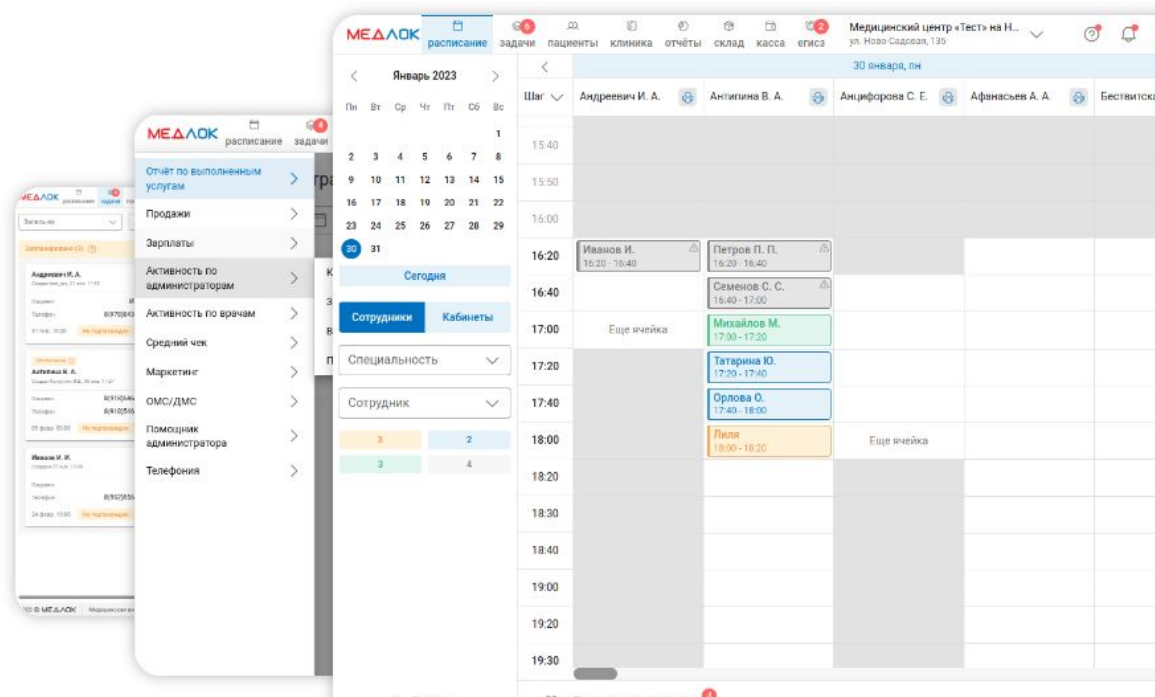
МЕДЛОК расписание задачи 6 пациенты клиника отчёты склад касса 2 егисз Медицинский центр «Тест» на Н... ул. Ново-Садовая, 135

Январь 2023

| Пн | Вт | Ср | Чт | Пт | Сб | Вс |
|---|---|---|---|---|---|---|
| | | | | | | 1 |
| 2 | 3 | 4 | 5 | 6 | 7 | 8 |
| 9 | 10 | 11 | 12 | 13 | 14 | 15 |
| 16 | 17 | 18 | 19 | 20 | 21 | 22 |
| 23 | 24 | 25 | 26 | 27 | 28 | 29 |
| 30 | 31 | | | | | |

Сегодня

Сотрудники Кабинеты

Специальность

Сотрудник

3 2 3 4

30 января, пн

Шаг Андреевич И. А. Антипина В. А. Анциферова С. Е. Афанасьев А. А. Бествитска

15:40
15:50
16:00
16:20 Иванов И. 16:20 - 16:40 Петров П. П. 16:20 - 16:40
16:40 Семенов С. С. 16:40 - 17:00
17:00 Еще ячейка Михайлов М. 17:00 - 17:20
17:20 Татарина Ю. 17:20 - 17:40
17:40 Орлова О. 17:40 - 18:00
18:00 Лиля 18:00 - 18:20 Еще ячейка
18:20
18:30
18:40
19:00
19:20
19:30

МЕДЛОК расписание задачи 4

Отчёт по выполненным услугам
Продажи
Зарплаты
Активность по администраторам
Активность по врачам
Средний чек
Маркетинг
ОМС/ДМС
Помощник администратора
Телефония

МЕДЛОК расписание задачи

Андреевич И. А.
Антипина В. А.
Иванов И. И.
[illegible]
© МЕДЛОК